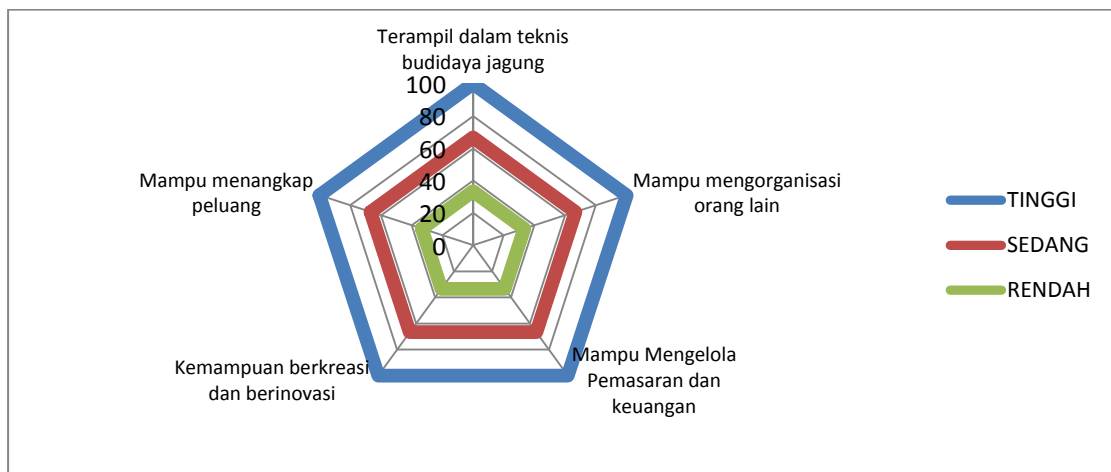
Terampil dalam teknis budidaya jagung

100
80
60
40
20
0

Mampu mengorganisasi orang lain

Mampu Mengelola Pemasaran dan keuangan

Kemampuan berkreasi dan berinovasi

Mampu menangkap peluang

TINGGI
SEDANG
RENDAH